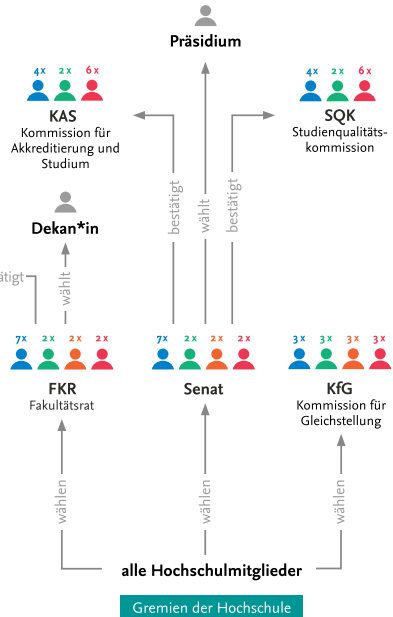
Präsidium

4x 2x 6x
KAS
Kommission für Akkreditierung und Studium

4x 2x 6x
SQK
Studienqualitätskommission

bestätigt
wählt
bestätigt

Dekan*in

stätigt
wählt

7x 2x 2x 2x
FKR
Fakultätsrat

7x 2x 2x 2x
Senat

3x 3x 3x 3x
KfG
Kommission für Gleichstellung

wählen
wählen
wählen

alle Hochschulmitglieder

Gremien der Hochschule